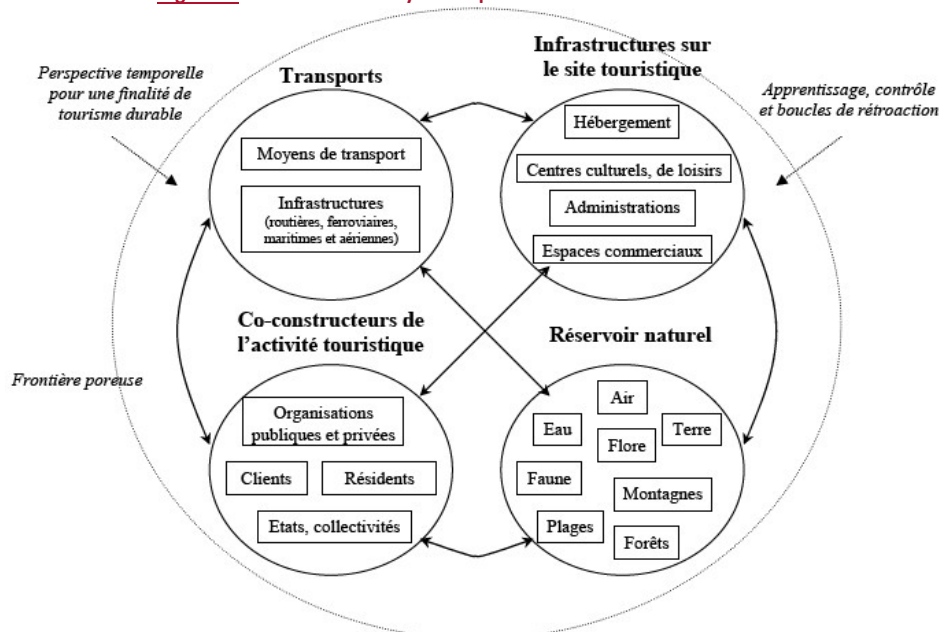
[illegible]

Perspective temporelle pour une finalité de tourisme durable

Transports

Moyens de transport

Infrastructures (routières, ferroviaires, maritimes et aériennes)

Infrastructures sur le site touristique

Hébergement

Centres culturels, de loisirs

Administrations

Espaces commerciaux

Apprentissage, contrôle et boucles de rétroaction

Co-constructeurs de l'activité touristique

Frontière poreuse

Organisations publiques et privées

Clients

Résidents

Etats, collectivités

Réservoir naturel

Air

Eau

Terre

Flore

Faune

Montagnes

Plages

Forêts